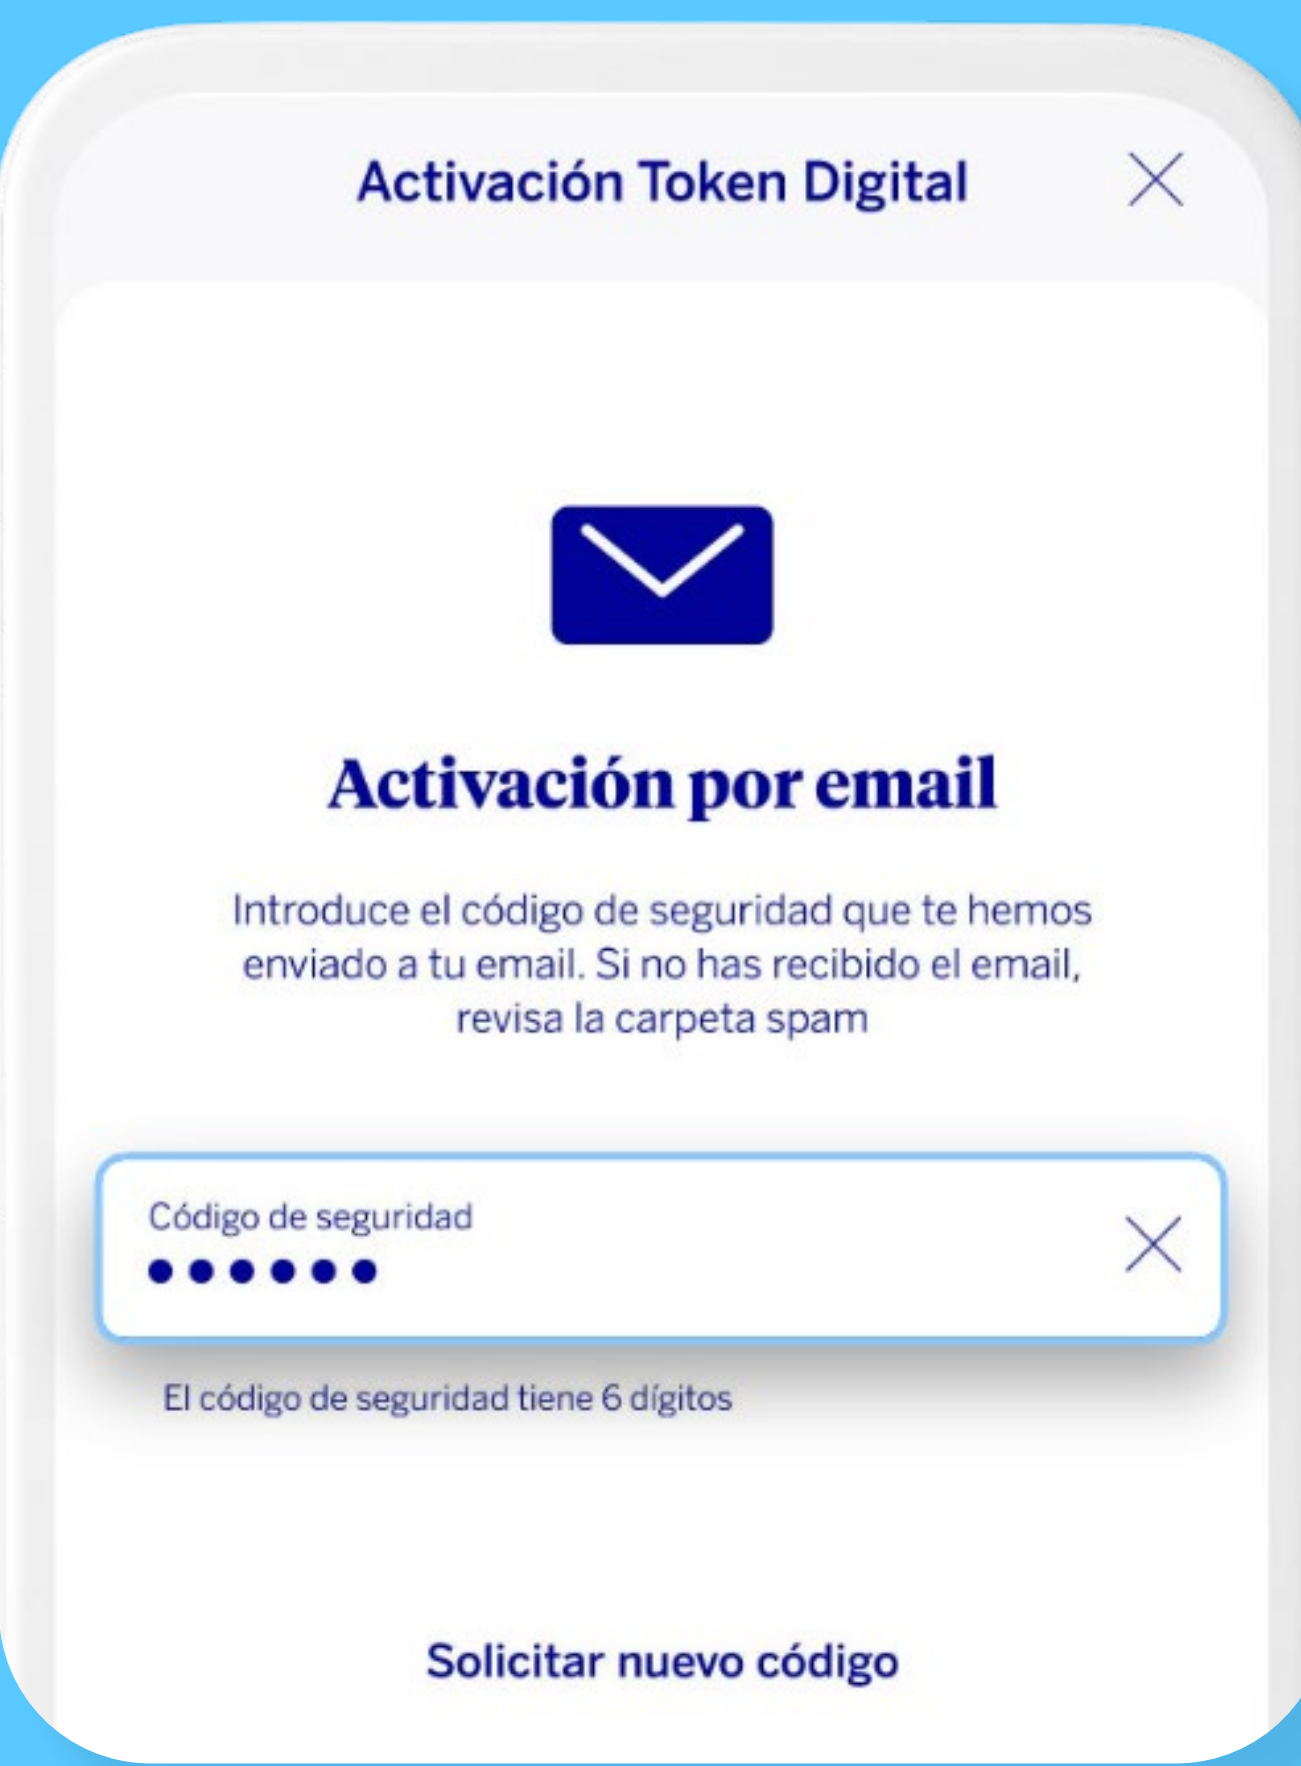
Activación Token Digital

Activación por email

Introduce el código de seguridad que te hemos enviado a tu email. Si no has recibido el email, revisa la carpeta spam

Código de seguridad
••••••

El código de seguridad tiene 6 dígitos

Solicitar nuevo código